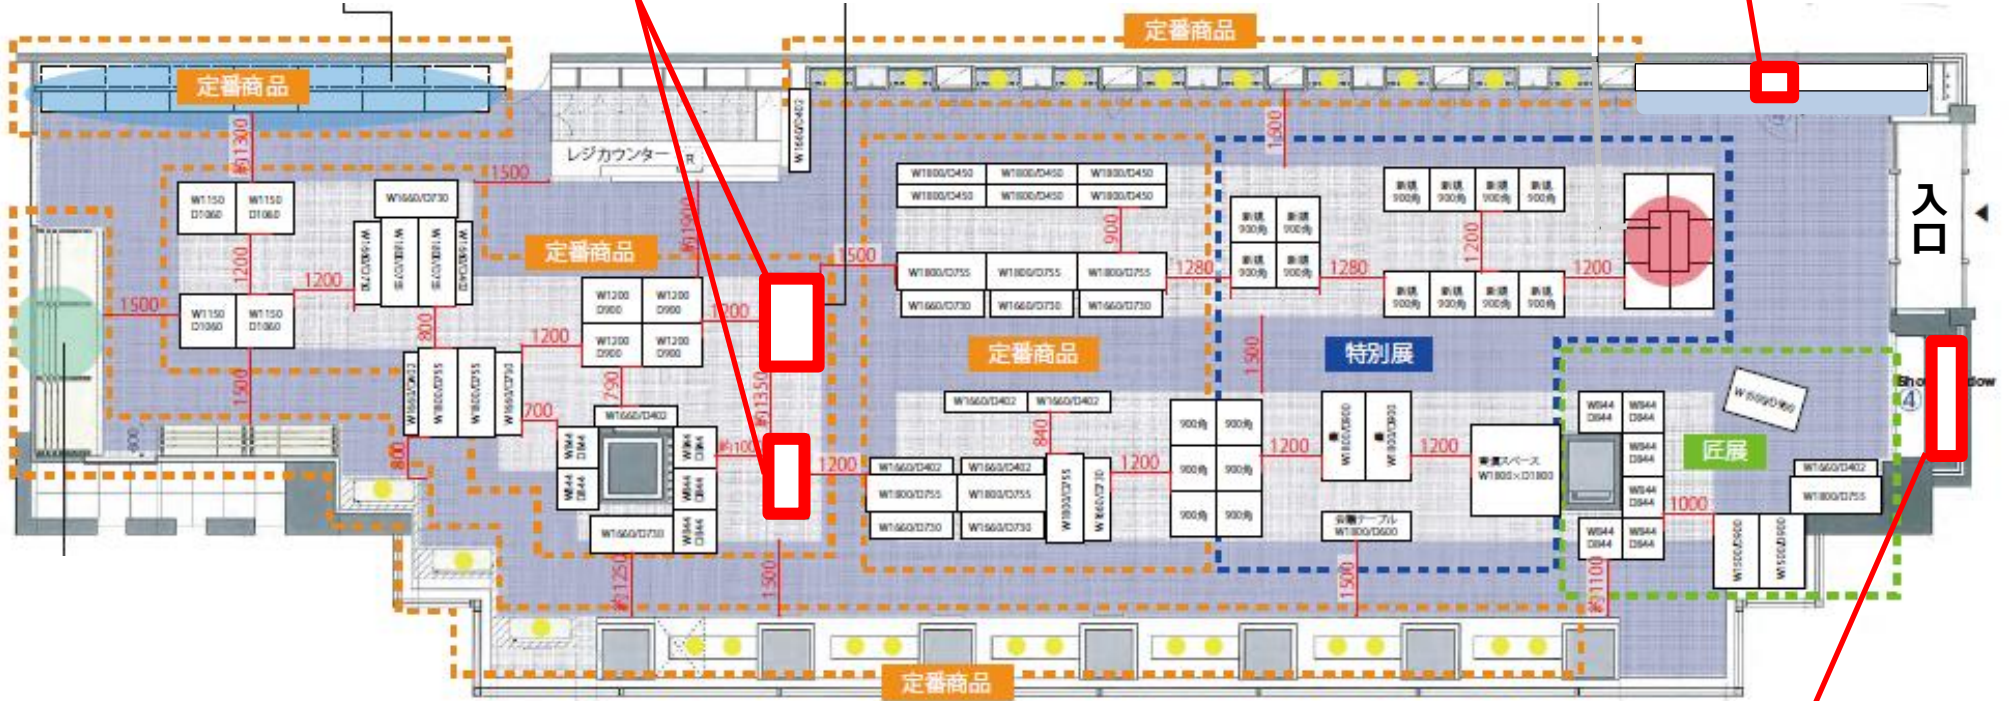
定番商品

定番商品

定番商品

定番商品

定番商品

定番商品

特別展

匠展

入口

レジカウンター

1300
1500
1500
1200
1200
1500
1200
1500
1200
800
790
700
1350
約1000
1200
1500
1900
900
1280
1280
1200
1200
1500
840
1200
1200
1200
1000
1500
約1250
約1100
800

W1150 D1060
W1150 D1060
W1150 D1060
W1150 D1060
W1660/D730
W1200 D900
W1200 D900
W1200 D900
W1200 D900
W1660/D402
W1660/D730
W1800/D450
W1800/D450
W1800/D450
W1800/D450
W1800/D450
W1800/D450
W1800/D755
W1800/D755
W1800/D755
W1660/D730
W1660/D730
W1660/D730
W1660/D402
W1660/D402
W1660/D402
W1660/D402
W1800/D755
W1800/D755
W1660/D730
W1660/D730
W1800/D755
W1660/D730
900角
900角
900角
900角
900角
900角
900角
900角
900角
900角
900角
900角
900角
900角
900角
900角
900角
900角
W1800/D600
W1800/D600
商談スペース W1800×D1800
会議テーブル W1800/D600
W844 D844
W844 D844
W844 D844
W844 D844
W844 D844
W844 D844
W844 D844
W844 D844
W844 D844
W844 D844
W844 D844
W844 D844
W1660/D402
W1800/D755
W1500/D900
W1500/D900
W1660/D402
W1660/D402
W1800/D755
W1660/D730

Show window ④